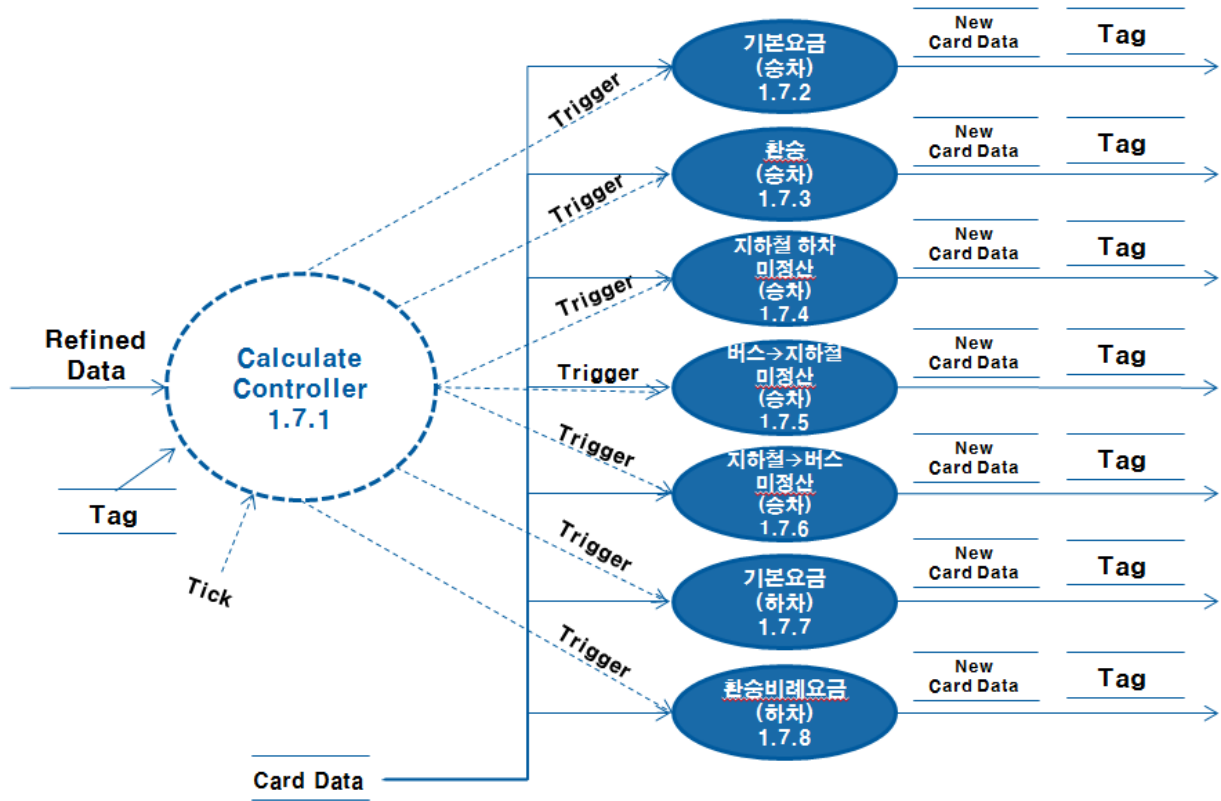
Refined Data

Calculate Controller 1.7.1

Tag

Tick

Card Data

Trigger

Trigger

Trigger

Trigger

Trigger

Trigger

Trigger

기본요금 (승차) 1.7.2

New Card Data

Tag

환승 (승차) 1.7.3

New Card Data

Tag

지하철 하차 미정산 (승차) 1.7.4

New Card Data

Tag

버스→지하철 미정산 (승차) 1.7.5

New Card Data

Tag

지하철→버스 미정산 (승차) 1.7.6

New Card Data

Tag

기본요금 (하차) 1.7.7

New Card Data

Tag

환승비례요금 (하차) 1.7.8

New Card Data

Tag